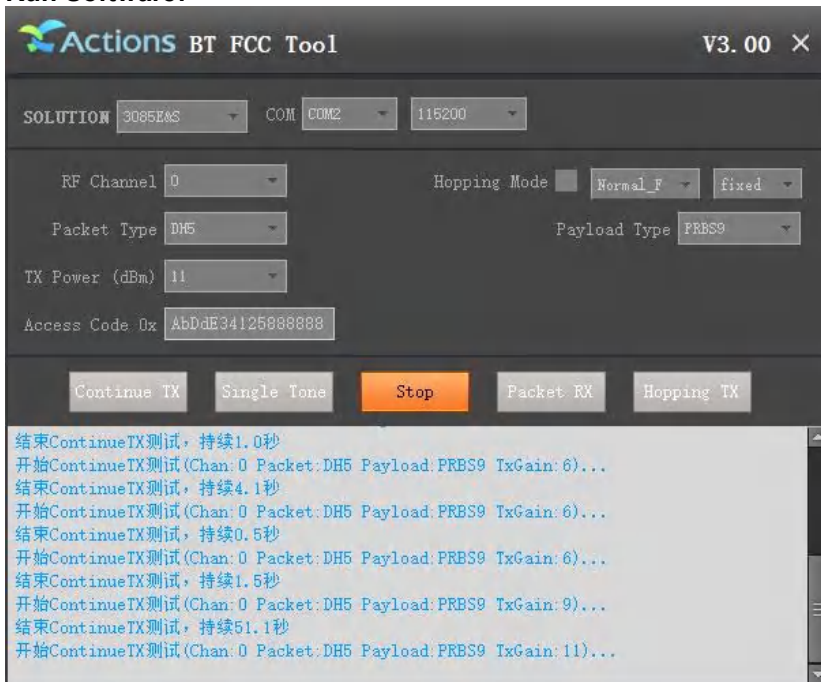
Run Software:

Actions BT FCC Tool V3.00 ×

SOLUTION 3085E&S COM COM2 115200

RF Channel 0 Hopping Mode Normal_F fixed

Packet Type DM5 Payload Type PRBS9

TX Power (dBm) 11

Access Code 0x AbDdE341258888888

Continue TX Single Tone Stop Packet RX Hopping TX

结束ContinueTX测试，持续1.0秒
开始ContinueTX测试(Chan:0 Packet:DH5 Payload:PRBS9 TxGain:6)...
结束ContinueTX测试，持续4.1秒
开始ContinueTX测试(Chan:0 Packet:DH5 Payload:PRBS9 TxGain:6)...
结束ContinueTX测试，持续0.5秒
开始ContinueTX测试(Chan:0 Packet:DH5 Payload:PRBS9 TxGain:6)...
结束ContinueTX测试，持续1.5秒
开始ContinueTX测试(Chan:0 Packet:DH5 Payload:PRBS9 TxGain:9)...
结束ContinueTX测试，持续51.1秒
开始ContinueTX测试(Chan:0 Packet:DH5 Payload:PRBS9 TxGain:11)...